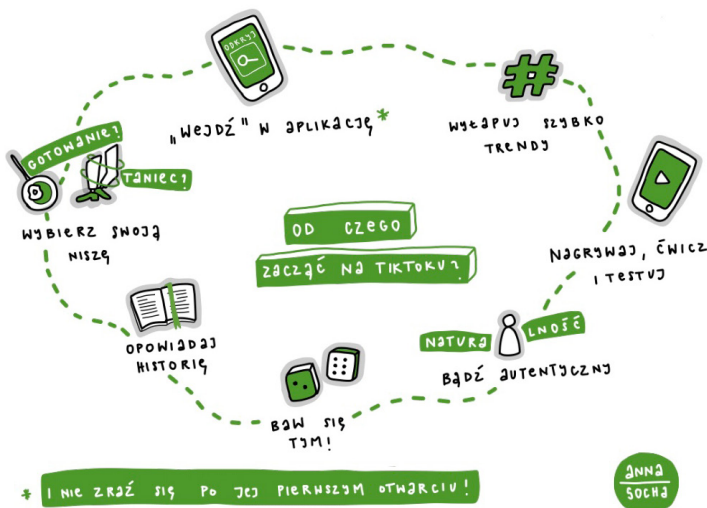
OD CZEGO ZACZĄĆ NA TIKTOKU?

ODKRYJ

„WEJDŹ" W APLIKACJĘ*

WYŁAPUJ SZYBKO TRENDY

GOTOWANIE!

TANIEC!

WYBIERZ SWOJĄ NISZĘ

NAGRYWAJ, ĆWICZ I TESTUJ

OPOWIADAJ HISTORIĘ

NATURALNOŚĆ

BĄDŹ AUTENTYCZNY

BAW SIĘ TYM!

* I NIE ZRAŹ SIĘ PO JEJ PIERWSZYM OTWARCIU!

ANNA SOCHA